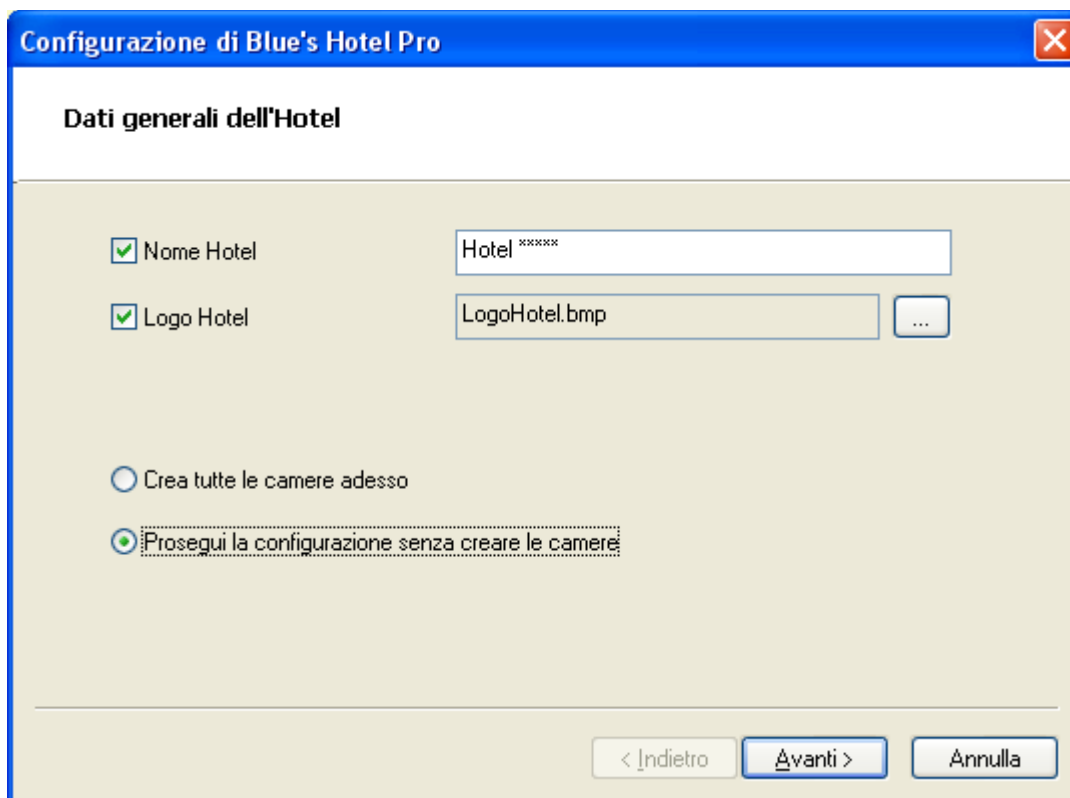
Configurazione di Blue's Hotel Pro

Dati generali dell'Hotel

Nome Hotel
Hotel *****

Logo Hotel
LogoHotel.bmp
...

Crea tutte le camere adesso

Prosegui la configurazione senza creare le camere

< Indietro
Avanti >
Annulla